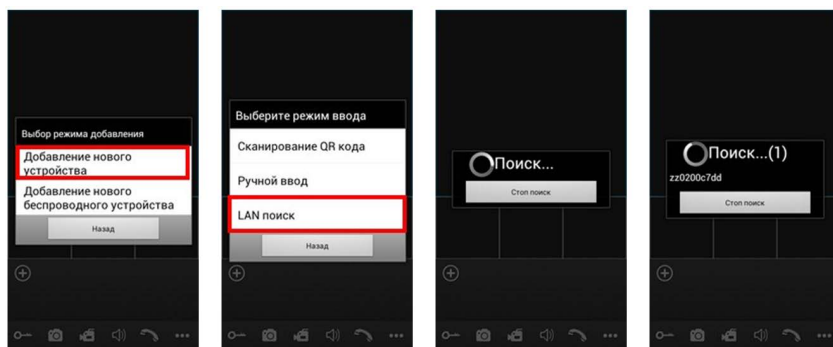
Выбор режима добавления

Добавление нового устройства

Добавление нового беспроводного устройства

Назад

Выберите режим ввода

Сканирование QR кода

Ручной ввод

LAN поиск

Назад

Поиск...

Стоп поиск

Поиск...(1)

zz0200c7dd

Стоп поиск